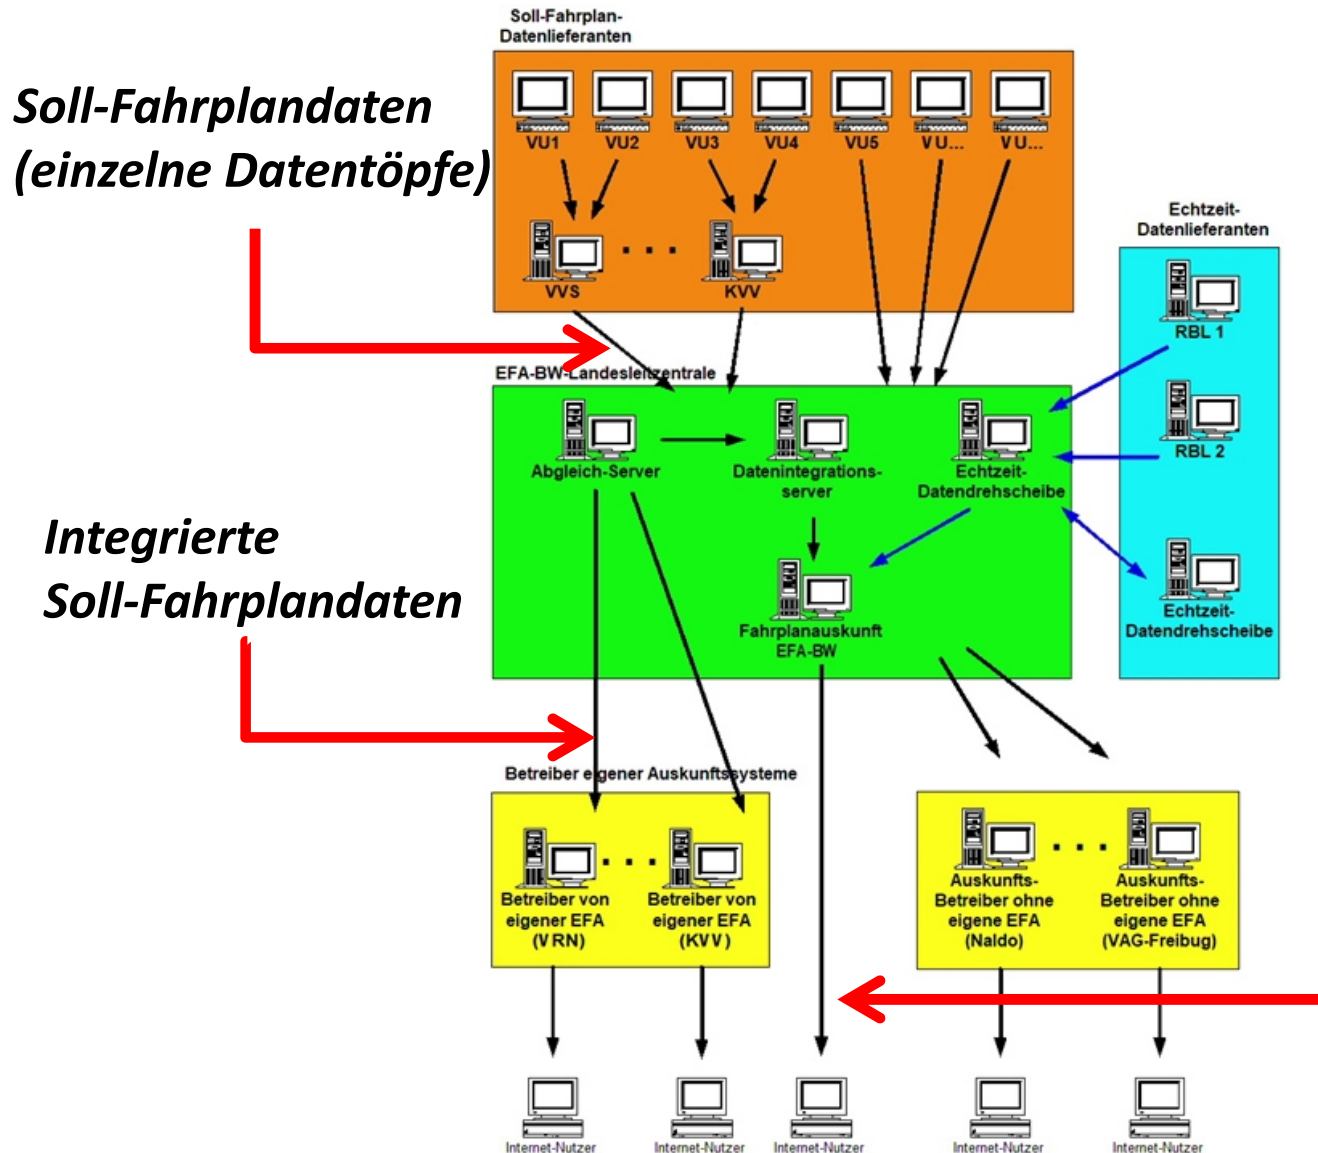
Soll-Fahrplan-Datenlieferanten

Soll-Fahrplandaten (einzelne Datentöpfe)

VU1 VU2 VU3 VU4 VU5 VU... VU...

VVS . . . KVV

Echtzeit-Datenlieferanten

RBL 1

RBL 2

EFA-BW-Landesleitzentrale

Abgleich-Server

Datenintegrations-server

Echtzeit-Datendrehscheibe

Fahrplanauskunft EFA-BW

Echtzeit-Datendrehscheibe

Integrierte Soll-Fahrplandaten

Betreiber eigener Auskunftssysteme

Betreiber von eigener EFA (VRN)

Betreiber von eigener EFA (KVV)

Auskunfts-Betreiber ohne eigene EFA (Naldo)

Auskunfts-Betreiber ohne eigene EFA (VAG-Freibug)

Internet-Nutzer Internet-Nutzer Internet-Nutzer Internet-Nutzer Internet-Nutzer